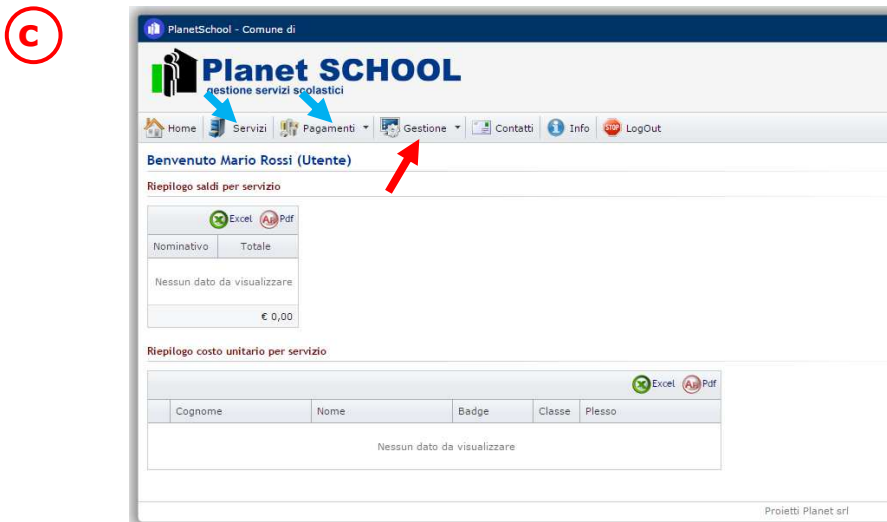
C

PlanetSchool - Comune di

Planet SCHOOL
gestione servizi scolastici

Home | Servizi | Pagamenti | Gestione | Contatti | Info | LogOut

Benvenuto Mario Rossi (Utente)

Riepilogo saldi per servizio

Excel Pdf

| Nominativo | Totale |
|---|---|
| Nessun dato da visualizzare | |
| | € 0,00 |

Riepilogo costo unitario per servizio

Excel Pdf

| | Cognome | Nome | Badge | Classe | Plesso |
|---|---|---|---|---|---|
| Nessun dato da visualizzare | | | | | |

Proietti Planet srl